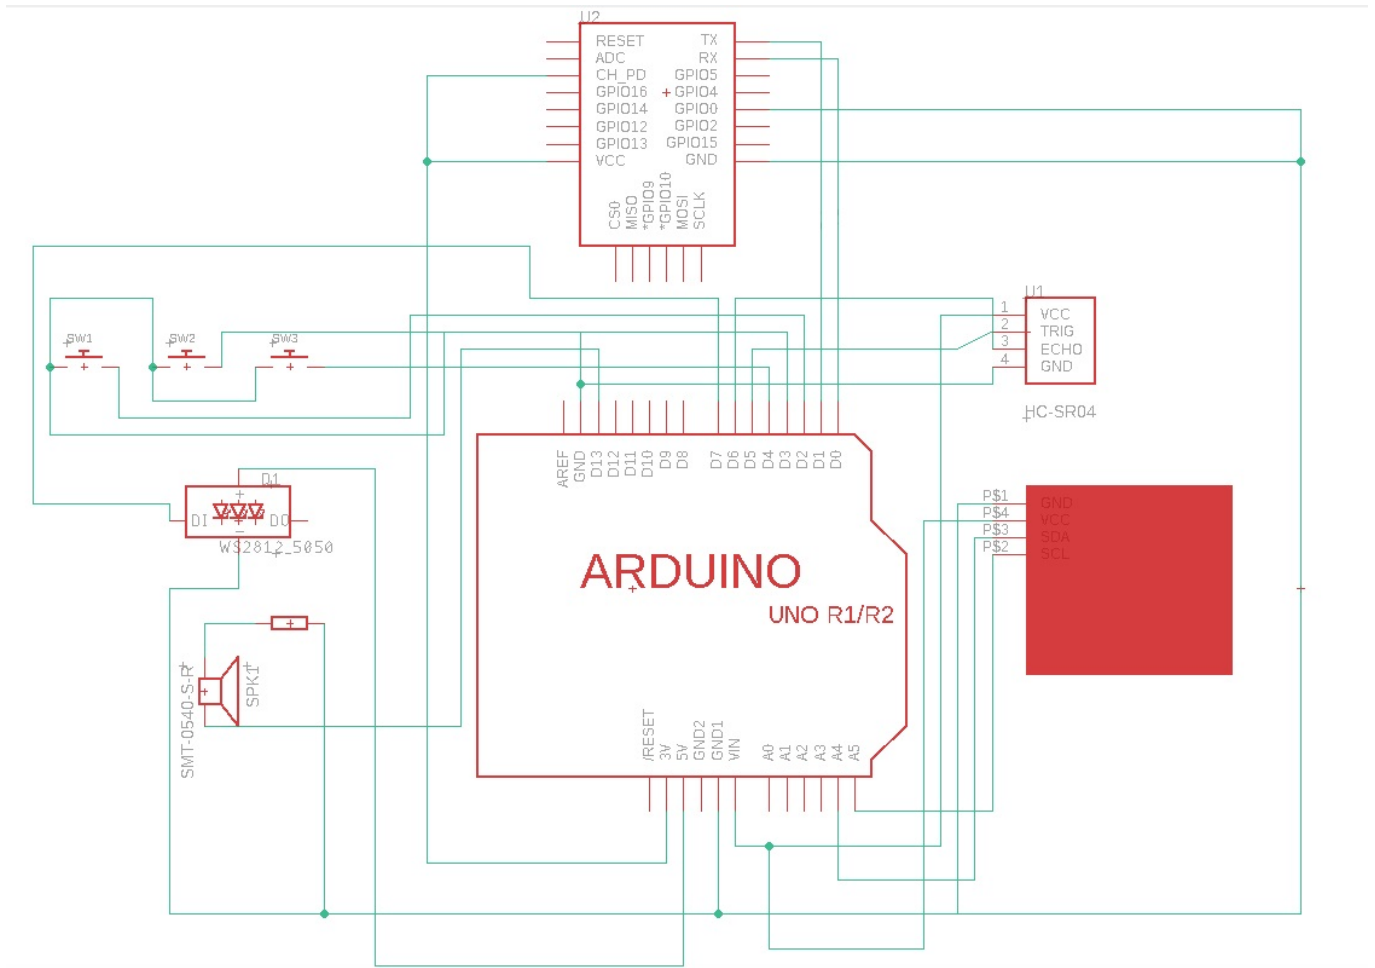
U2
RESET
ADC
CH_PD
GPIO16
GPIO14
GPIO12
GPIO13
VCC
TX
RX
GPIO5
GPIO4
GPIO0
GPIO2
GPIO15
GND
CS0
MISO
*GPIO9
*GPIO10
MOSI
SCLK

U1
1 VCC
2 TRIG
3 ECHO
4 GND
HC-SR04

SW1
SW2
SW3

AREF
GND
D13
D12
D11
D10
D9
D8
D7
D6
D5
D4
D3
D2
D1
D0

D1
DI
DO
WS2812_5050

ARDUINO
UNO R1/R2

P$1 GND
P$4 VCC
P$3 SDA
P$2 SCL

SMT-0540-S-R
SPK1

/RESET
3V
5V
GND2
GND1
VIN
A0
A1
A2
A3
A4
A5